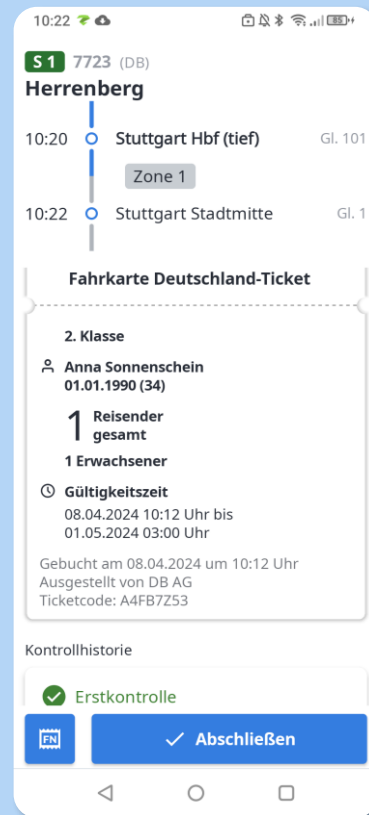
10:22

85

S 1 7723 (DB)
Herrenberg

10:20 Stuttgart Hbf (tief) Gl. 101

Zone 1

10:22 Stuttgart Stadtmitte Gl. 1

Fahrkarte Deutschland-Ticket

2. Klasse

Anna Sonnenschein
01.01.1990 (34)

1 Reisender gesamt

1 Erwachsener

Gültigkeitszeit
08.04.2024 10:12 Uhr bis
01.05.2024 03:00 Uhr

Gebucht am 08.04.2024 um 10:12 Uhr
Ausgestellt von DB AG
Ticketcode: A4FB7Z53

Kontrollhistorie

Erstkontrolle

FN

Abschließen